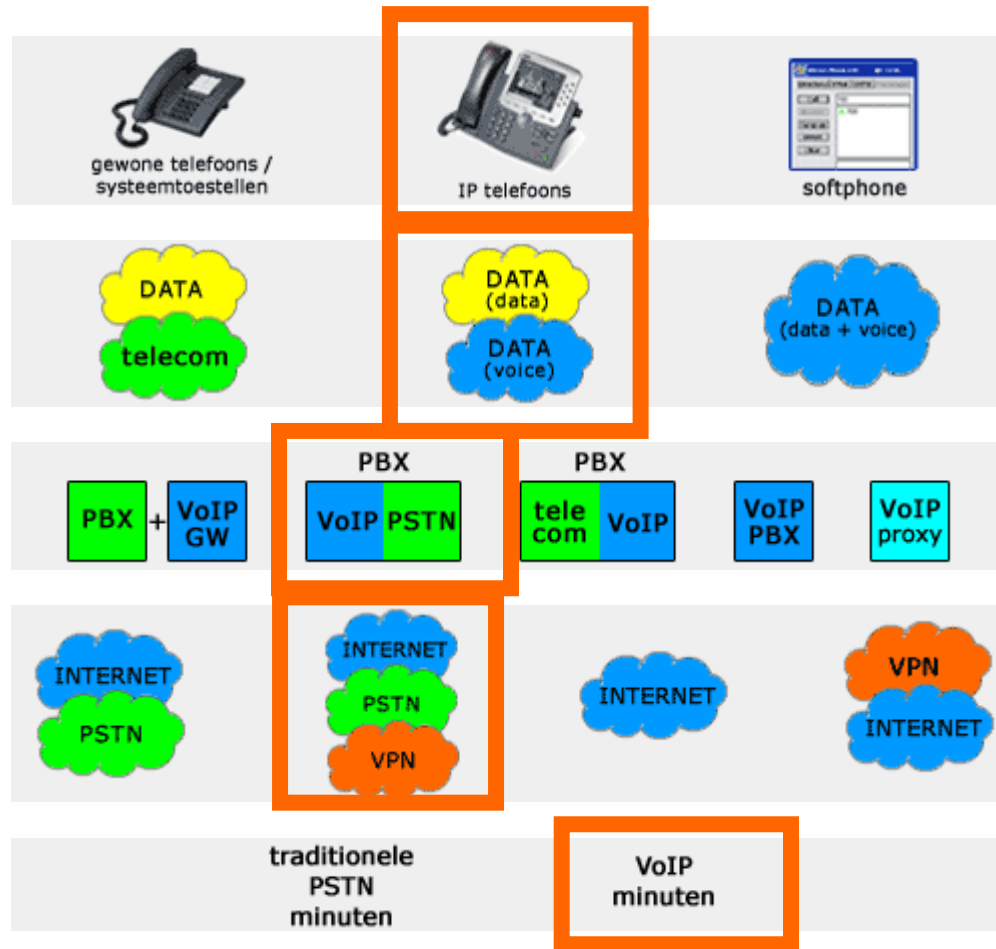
gewone telefoons / systeemtoestellen

IP telefoons

softphone

DATA

telecom

DATA (data)

DATA (voice)

DATA (data + voice)

PBX + VoIP GW

PBX

VoIP PSTN

PBX

tele com VoIP

VoIP PBX

VoIP proxy

INTERNET

PSTN

INTERNET

PSTN

VPN

INTERNET

VPN

INTERNET

traditionele PSTN minuten

VoIP minuten